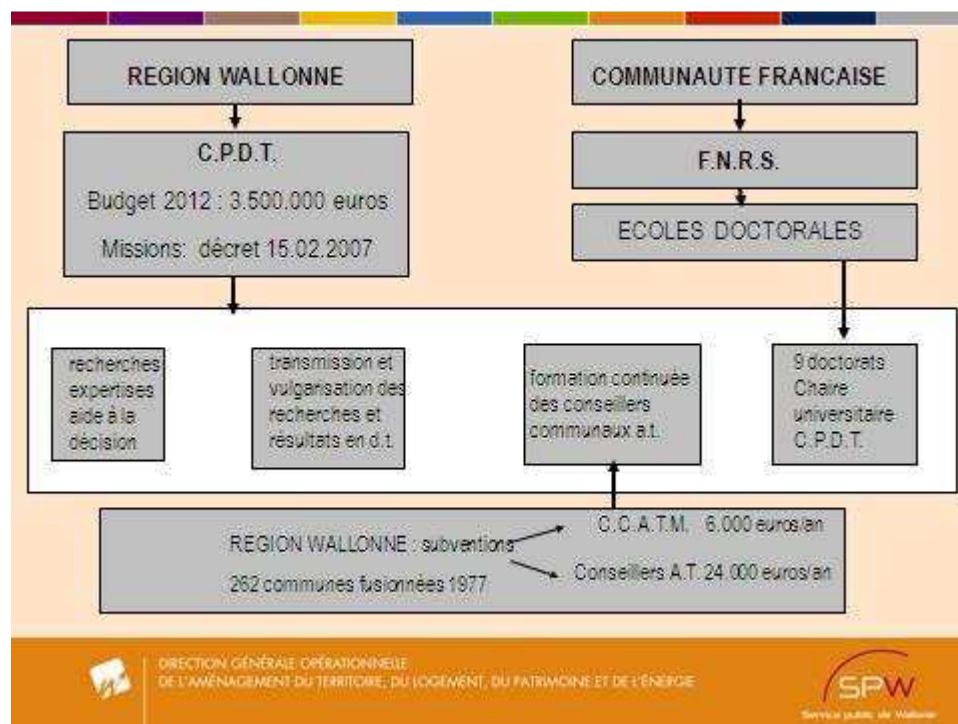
REGION WALLONNE

C.P.D.T.

Budget 2012 : 3.500.000 euros

Missions: décret 15.02.2007

COMMUNAUTE FRANCAISE

F.N.R.S.

ECOLES DOCTORALES

recherches expertises aide à la décision

transmission et vulgarisation des recherches et résultats en d.t.

formation continuée des conseillers communaux a.t.

9 doctorats Chaire universitaire C.P.D.T.

REGION WALLONNE : subventions

262 communes fusionnées 1977

C.C.A.T.M. 6.000 euros/an

Conseillers A.T. 24.000 euros/an

DIRECTION GÉNÉRALE OPÉRATIONNELLE
DE L'AMÉNAGEMENT DU TERRITOIRE, DU LOGEMENT, DU PATRIMOINE ET DE L'ÉNERGIE

SPW
Service public de Wallonie